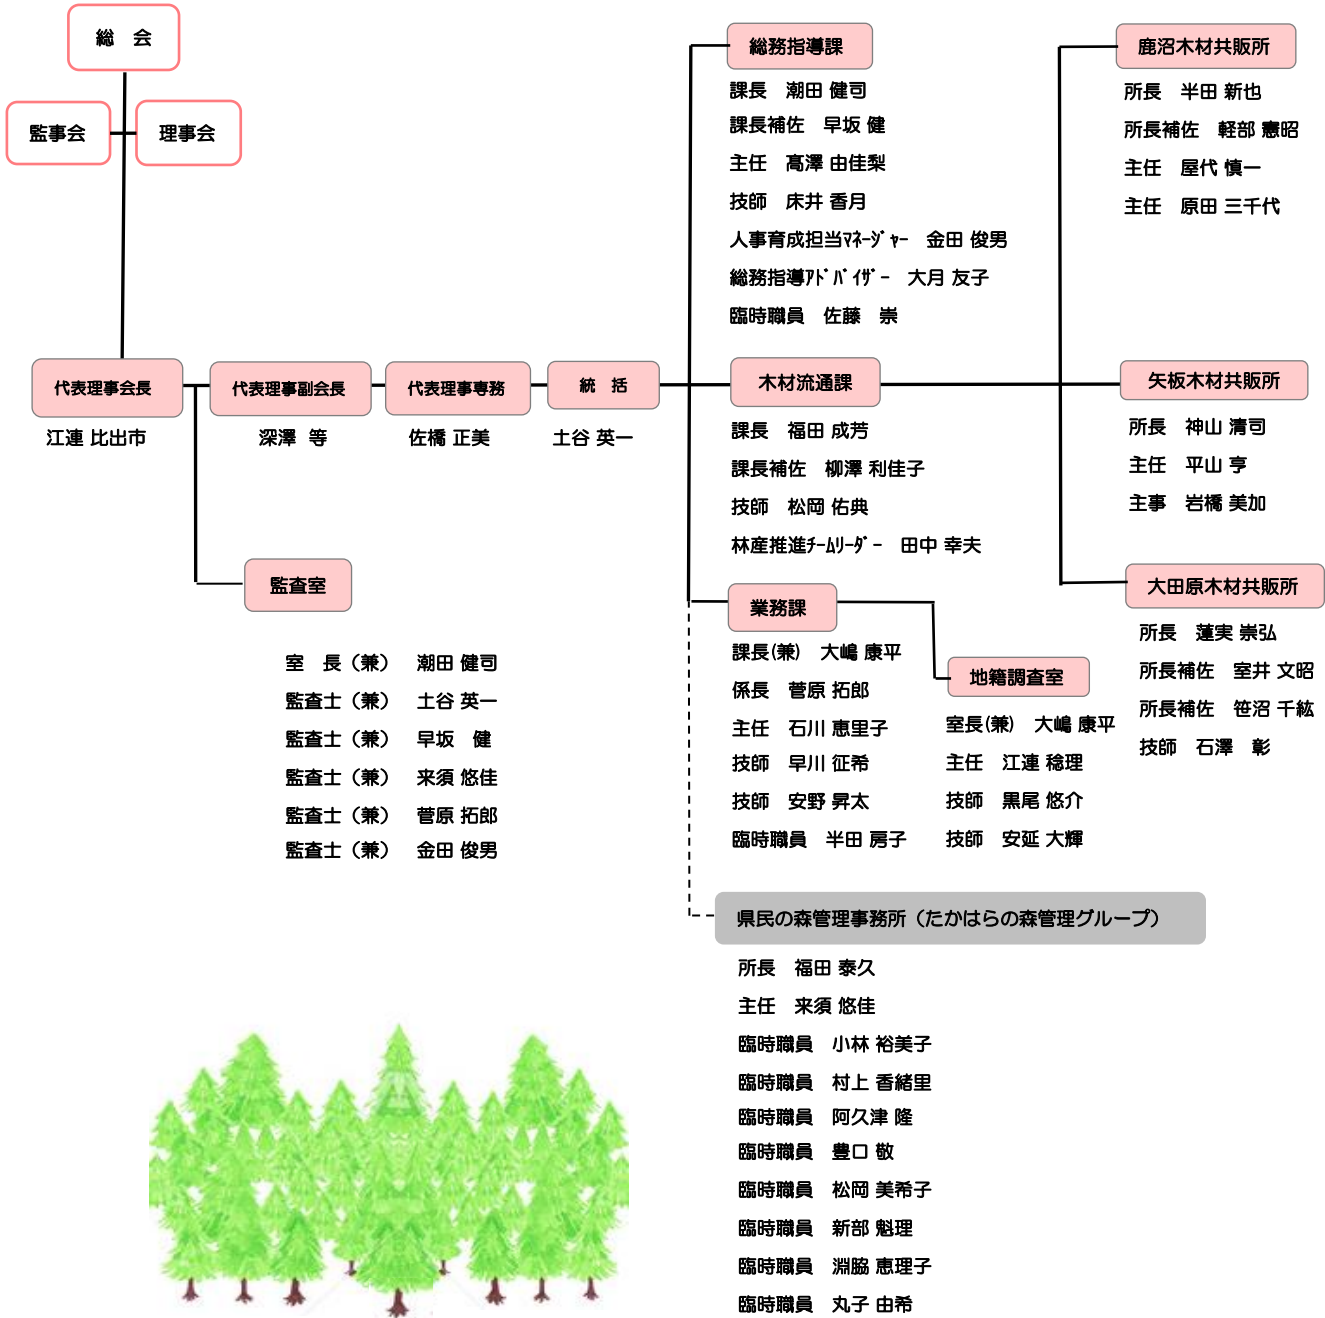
総　会

監事会

理事会

代表理事会長
江連 比出市

代表理事副会長
深澤　等

代表理事専務
佐橋 正美

統　括
土谷 英一

監査室

室　長（兼）　潮田 健司
監査士（兼）　土谷 英一
監査士（兼）　早坂　健
監査士（兼）　来須 悠佳
監査士（兼）　菅原 拓郎
監査士（兼）　金田 俊男

総務指導課
課長　潮田 健司
課長補佐　早坂 健
主任　高澤 由佳梨
技師　床井 香月
人事育成担当ﾏﾈｰｼﾞｬｰ　金田 俊男
総務指導ｱﾄﾞﾊﾞｲｻﾞｰ　大月 友子
臨時職員　佐藤　崇

木材流通課
課長　福田 成芳
課長補佐　柳澤 利佳子
技師　松岡 佑典
林産推進ﾁｰﾑﾘｰﾀﾞｰ　田中 幸夫

業務課
課長(兼)　大嶋 康平
係長　菅原 拓郎
主任　石川 恵里子
技師　早川 征希
技師　安野 昇太
臨時職員　半田 房子

地籍調査室
室長(兼)　大嶋 康平
主任　江連 稔理
技師　黒尾 悠介
技師　安延 大輝

県民の森管理事務所（たかはらの森管理グループ）
所長　福田 泰久
主任　来須 悠佳
臨時職員　小林 裕美子
臨時職員　村上 香緒里
臨時職員　阿久津 隆
臨時職員　豊口 敬
臨時職員　松岡 美希子
臨時職員　新部 魁理
臨時職員　淵脇 恵理子
臨時職員　丸子 由希

鹿沼木材共販所
所長　半田 新也
所長補佐　軽部 憲昭
主任　屋代 慎一
主任　原田 三千代

矢板木材共販所
所長　神山 清司
主任　平山 亨
主事　岩橋 美加

大田原木材共販所
所長　蓮実 崇弘
所長補佐　室井 文昭
所長補佐　笹沼 千紘
技師　石澤　彰